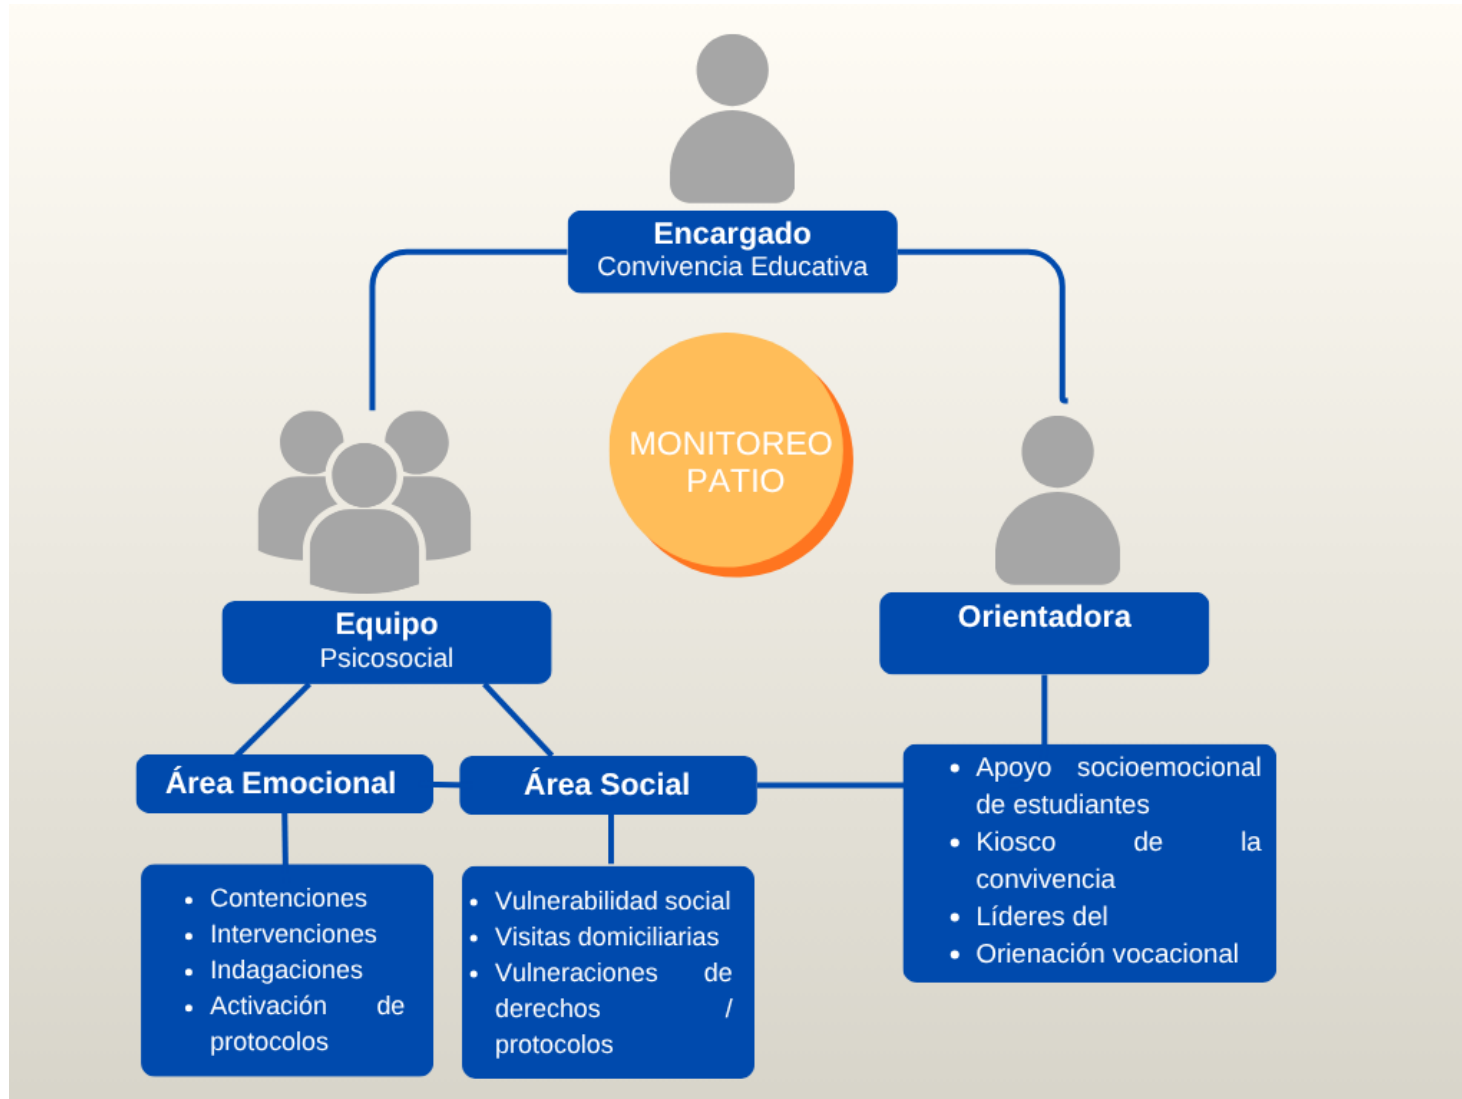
Encargado
Convivencia Educativa

MONITOREO PATIO

Equipo
Psicosocial

Orientadora

Área Emocional

Área Social

- Contenciones
- Intervenciones
- Indagaciones
- Activación de protocolos

- Vulnerabilidad social
- Visitas domiciliarias
- Vulneraciones de derechos / protocolos

- Apoyo socioemocional de estudiantes
- Kiosco de la convivencia
- Líderes del
- Orienación vocacional